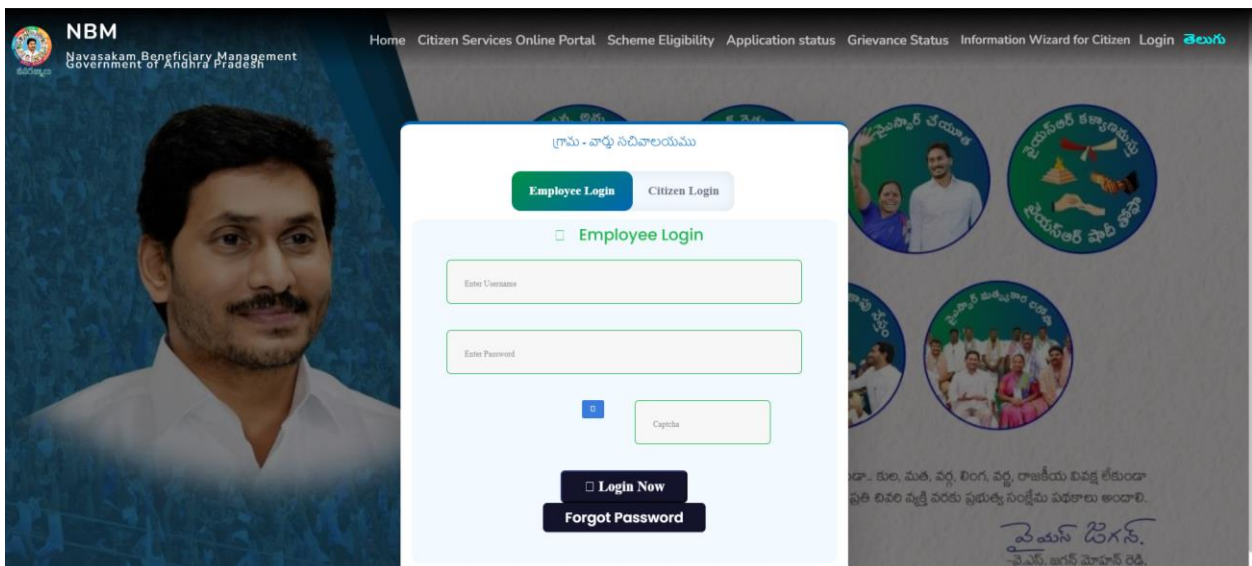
NBM
Navasakam Beneficiary Management
Government of Andhra Pradesh

Home Citizen Services Online Portal Scheme Eligibility Application status Grievance Status Information Wizard for Citizen Login తెలుగు

గ్రామ - వార్డు సచివాలయము

Employee Login Citizen Login

Employee Login

Enter Username

Enter Password

Captcha

Login Now
Forgot Password

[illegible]డా.. కుల, మత, వర్గ, లింగ, వర్గ, రాజకీయ వివక్ష లేకుండా
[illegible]ప్రతి చివరి వ్యక్తి వరకు ప్రభుత్వ సంక్షేమ పథకాలు అందాలి.

వైయస్ జగన్.
-వై.ఎస్. జగన్ మోహన్ రెడ్డి.